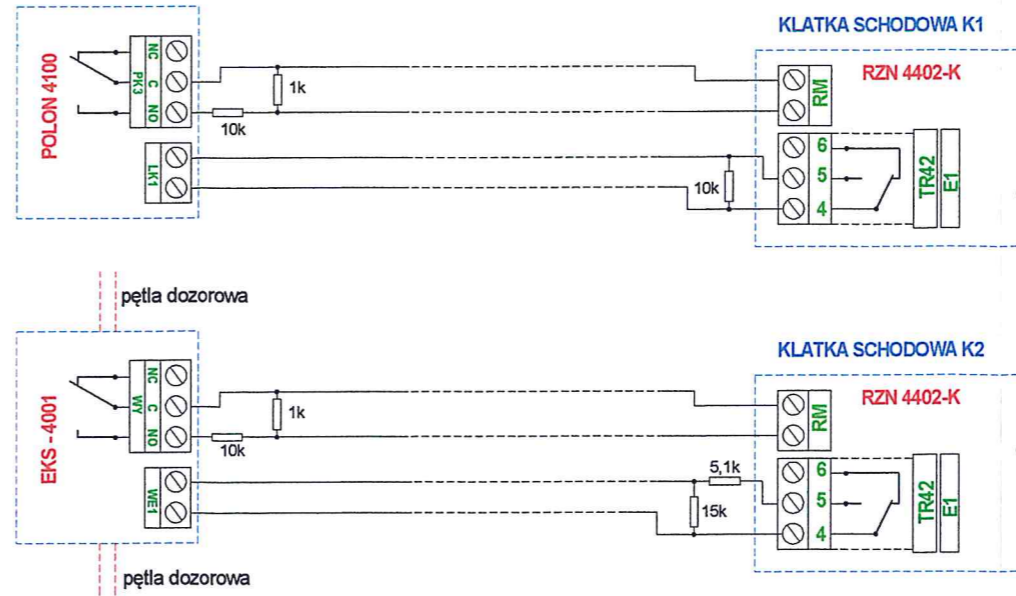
POLON 4100
NC
C
PK3
NO
1k
10k
LK1
KLATKA SCHODOWA K1
RZN 4402-K
RM
6
5
4
10k
TR42
E1

pętla dozorowa

EKS - 4001
NC
C
WY
NO
1k
10k
WE1
KLATKA SCHODOWA K2
RZN 4402-K
RM
5,1k
6
5
4
15k
TR42
E1

pętla dozorowa